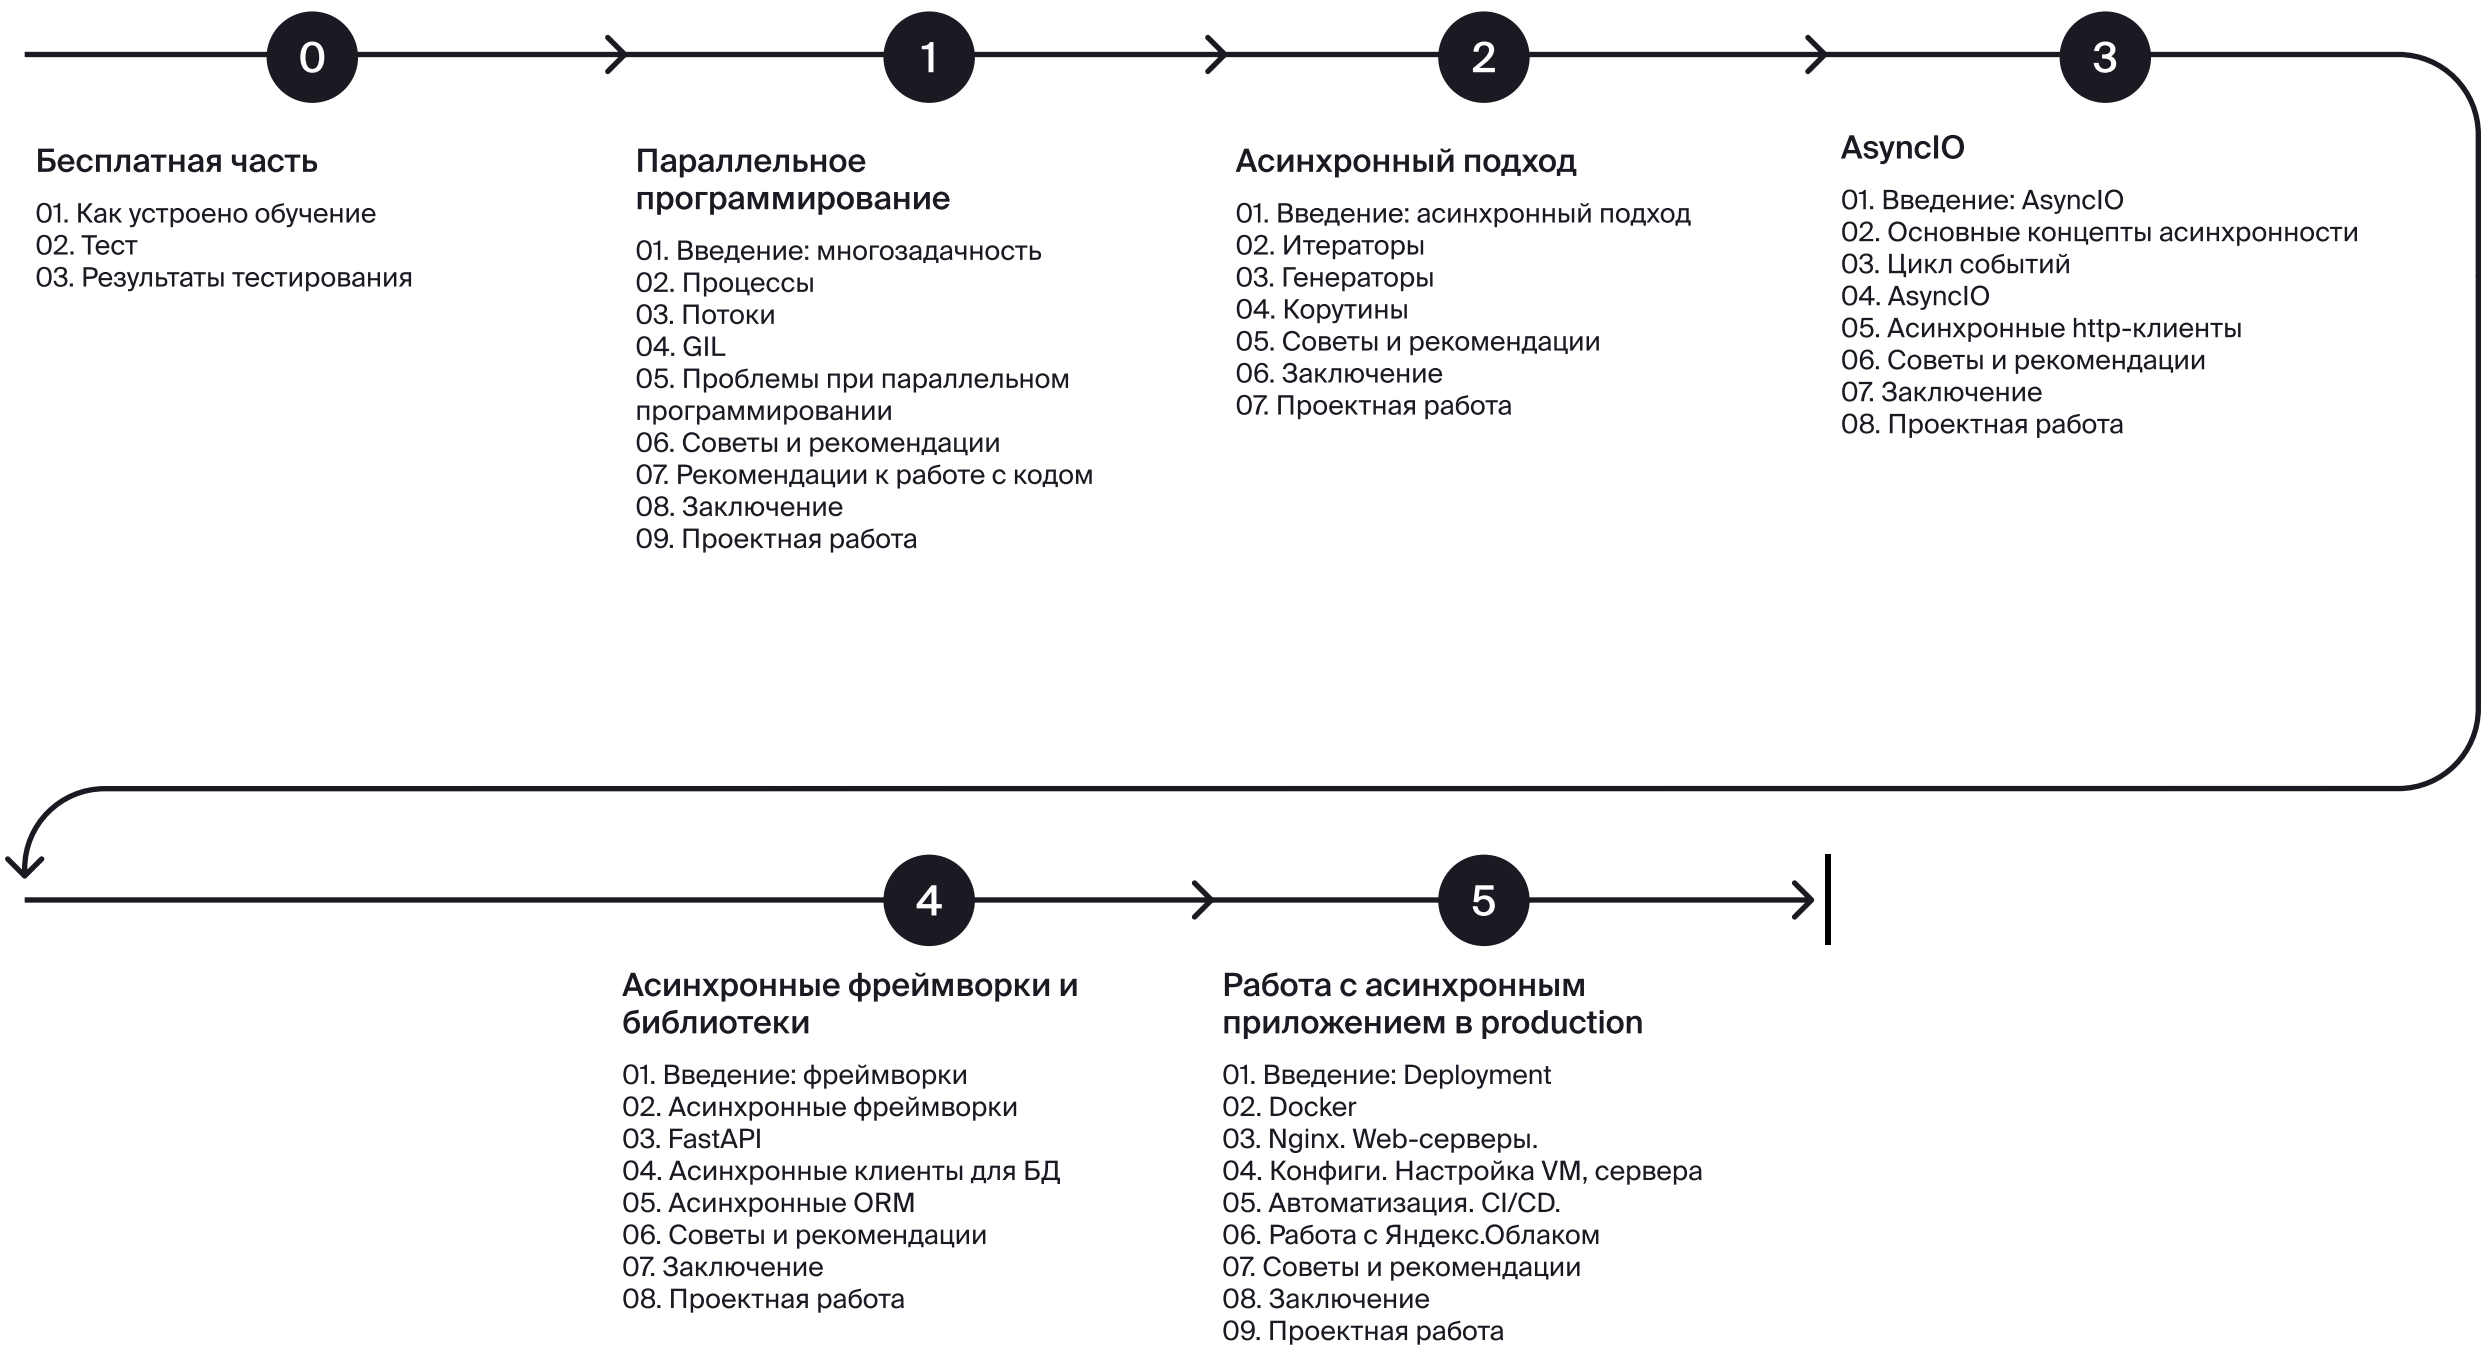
0

Бесплатная часть

01. Как устроено обучение
02. Тест
03. Результаты тестирования

1

Параллельное программирование

01. Введение: многозадачность
02. Процессы
03. Потоки
04. GIL
05. Проблемы при параллельном программировании
06. Советы и рекомендации
07. Рекомендации к работе с кодом
08. Заключение
09. Проектная работа

2

Асинхронный подход

01. Введение: асинхронный подход
02. Итераторы
03. Генераторы
04. Корутины
05. Советы и рекомендации
06. Заключение
07. Проектная работа

3

AsyncIO

01. Введение: AsyncIO
02. Основные концепты асинхронности
03. Цикл событий
04. AsyncIO
05. Асинхронные http-клиенты
06. Советы и рекомендации
07. Заключение
08. Проектная работа

4

Асинхронные фреймворки и библиотеки

01. Введение: фреймворки
02. Асинхронные фреймворки
03. FastAPI
04. Асинхронные клиенты для БД
05. Асинхронные ORM
06. Советы и рекомендации
07. Заключение
08. Проектная работа

5

Работа с асинхронным приложением в production

01. Введение: Deployment
02. Docker
03. Nginx. Web-серверы.
04. Конфиги. Настройка VM, сервера
05. Автоматизация. CI/CD.
06. Работа с Яндекс.Облаком
07. Советы и рекомендации
08. Заключение
09. Проектная работа